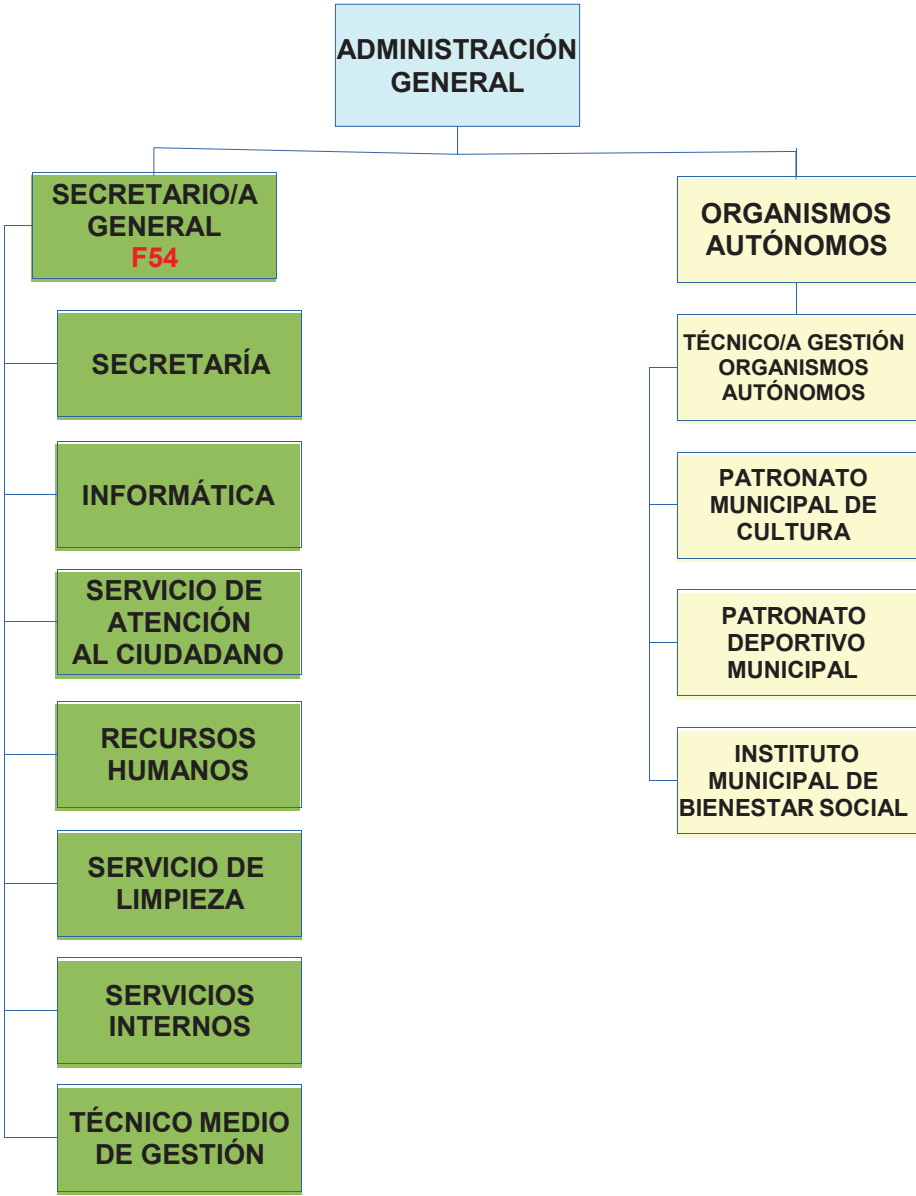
ADMINISTRACIÓN GENERAL

SECRETARIO/A GENERAL
F54

SECRETARÍA

INFORMÁTICA

SERVICIO DE ATENCIÓN AL CIUDADANO

RECURSOS HUMANOS

SERVICIO DE LIMPIEZA

SERVICIOS INTERNOS

TÉCNICO MEDIO DE GESTIÓN

ORGANISMOS AUTÓNOMOS

TÉCNICO/A GESTIÓN ORGANISMOS AUTÓNOMOS

PATRONATO MUNICIPAL DE CULTURA

PATRONATO DEPORTIVO MUNICIPAL

INSTITUTO MUNICIPAL DE BIENESTAR SOCIAL